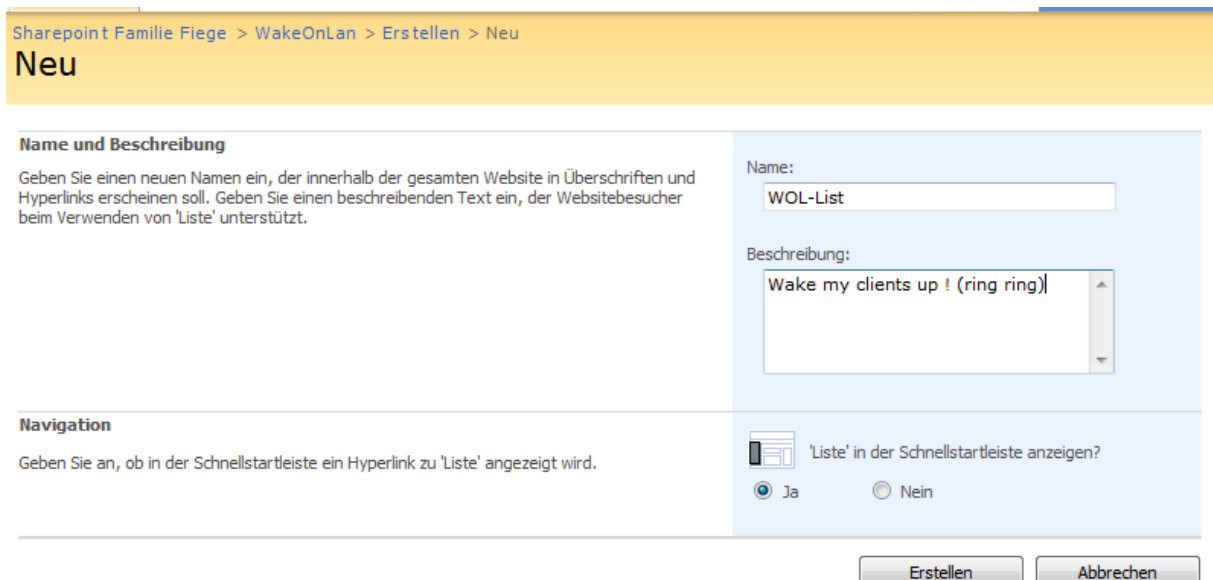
Sharepoint Familie Fiege > WakeOnLan > Erstellen > Neu
Neu

Name und Beschreibung
Geben Sie einen neuen Namen ein, der innerhalb der gesamten Website in Überschriften und Hyperlinks erscheinen soll. Geben Sie einen beschreibenden Text ein, der Websitebesucher beim Verwenden von 'Liste' unterstützt.

Name:
WOL-List

Beschreibung:
Wake my clients up ! (ring ring)

Navigation
Geben Sie an, ob in der Schnellstartleiste ein Hyperlink zu 'Liste' angezeigt wird.

'Liste' in der Schnellstartleiste anzeigen?
Ja
Nein

Erstellen
Abbrechen